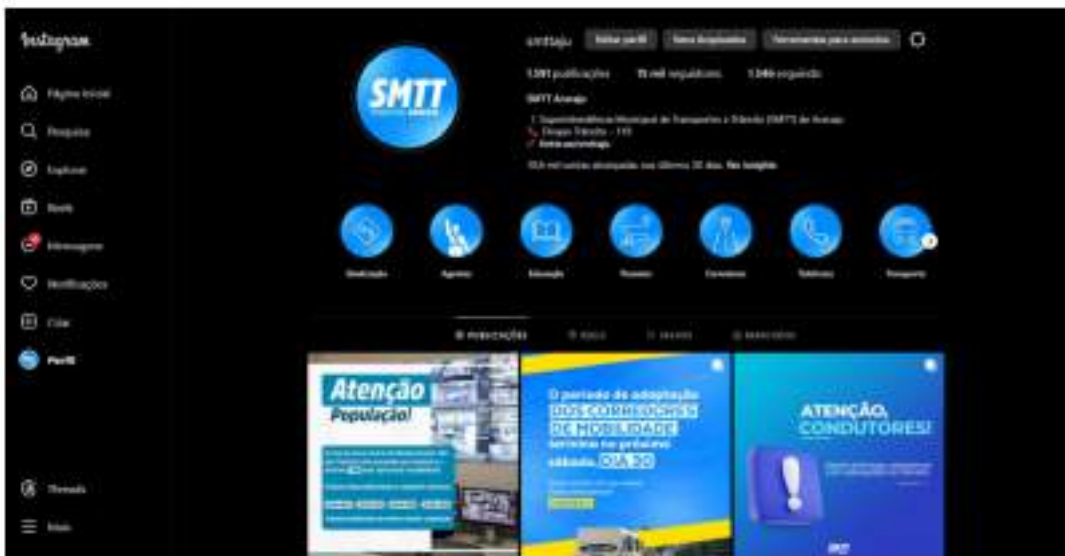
Instagram

Página inicial
Pesquisa
Explorar
Reels
Mensagens
Notificações
Criar
Perfil

Threads
Mais

smttaju
Editar perfil
Ver arquivados
Ferramentas para anúncios

1.591 publicações
15 mil seguidores
1.346 seguindo

SMTT Aracaju
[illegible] Superintendência Municipal de Transportes e Trânsito (SMTT) de Aracaju
Disque Trânsito - 118
linktr.ee/smttaju
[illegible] nos últimos 30 dias. Ver insights

SMTT

Sinalização
Agentes
Educação
Parceiros
Corredores
Telefones
Transporte

PUBLICAÇÕES
REELS
SALVOS
MARCADOS

Atenção População!

O período de adaptação DOS CORREDORES DE MOBILIDADE terminará no próximo sábado, DIA 30

ATENÇÃO, CONDUTORES!